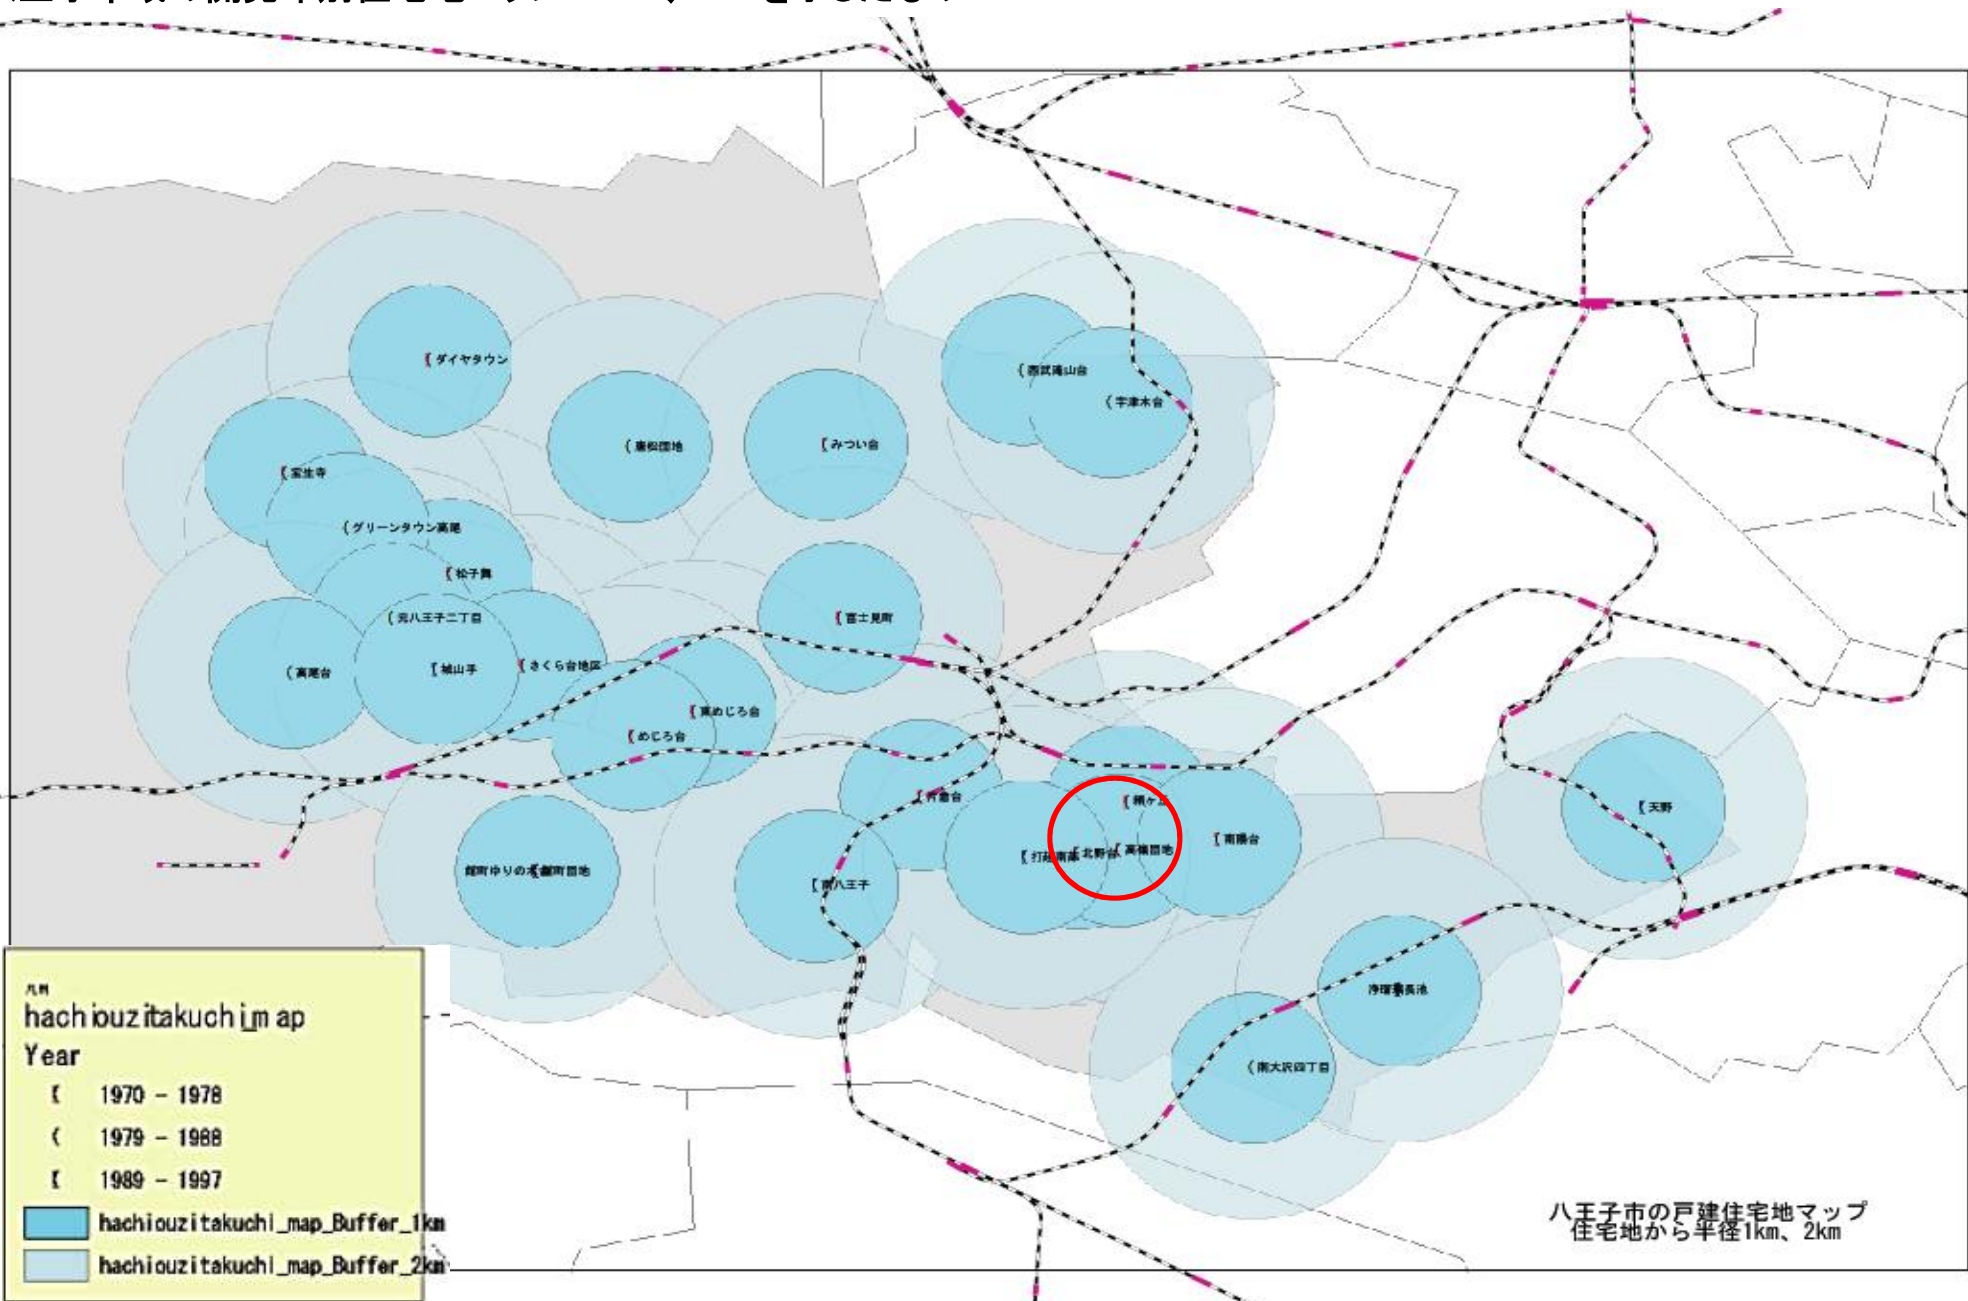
ダイヤタウン
西武滝山台
宇津木台
館松団地
みつい台
室生寺
グリーンタウン高尾
松子舞
富士見町
元八王子二丁目
高尾台
城山手
さくら台地区
東めじろ台
めじろ台
片倉台
絹ヶ丘
打越南
北野台
高槻団地
南陽台
天野
館町ゆりのき
館町団地
南八王子
浄瑠璃長池
南大沢四丁目

凡例
hachiouzitakuchimap
Year
1970 - 1978
1979 - 1988
1989 - 1997
hachiouzitakuchi_map_Buffer_1km
hachiouzitakuchi_map_Buffer_2km

八王子市の戸建住宅地マップ
住宅地から半径1km、2km